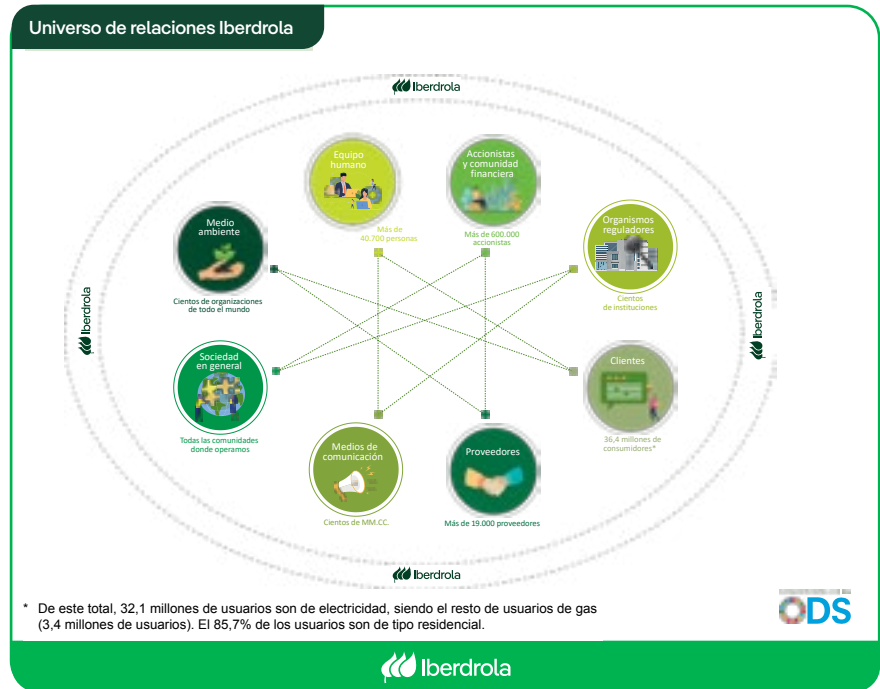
Universo de relaciones Iberdrola

Iberdrola

Equipo humano

Más de 40.700 personas

Accionistas y comunidad financiera

Más de 600.000 accionistas

Medio ambiente

Cientos de organizaciones de todo el mundo

Organismos reguladores

Cientos de instituciones

Iberdrola

Iberdrola

Sociedad en general

Todas las comunidades donde operamos

Clientes

36,4 millones de consumidores*

Medios de comunicación

Cientos de MM.CC.

Proveedores

Más de 19.000 proveedores

Iberdrola

* De este total, 32,1 millones de usuarios son de electricidad, siendo el resto de usuarios de gas (3,4 millones de usuarios). El 85,7% de los usuarios son de tipo residencial.

ODS

Iberdrola